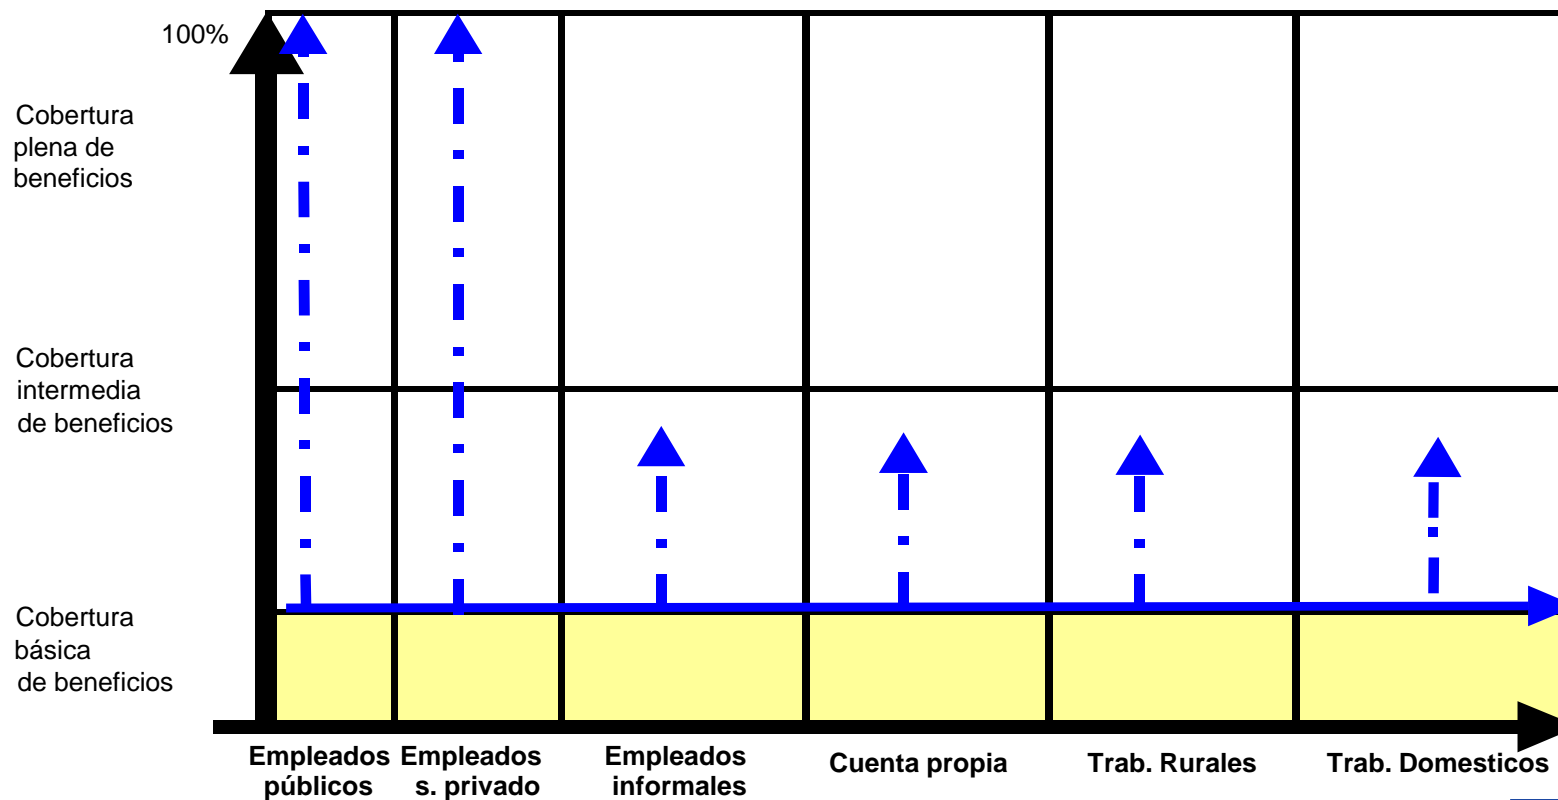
100%

Cobertura plena de beneficios

Cobertura intermedia de beneficios

Cobertura básica de beneficios

Empleados públicos

Empleados s. privado

Empleados informales

Cuenta propia

Trab. Rurales

Trab. Domesticos